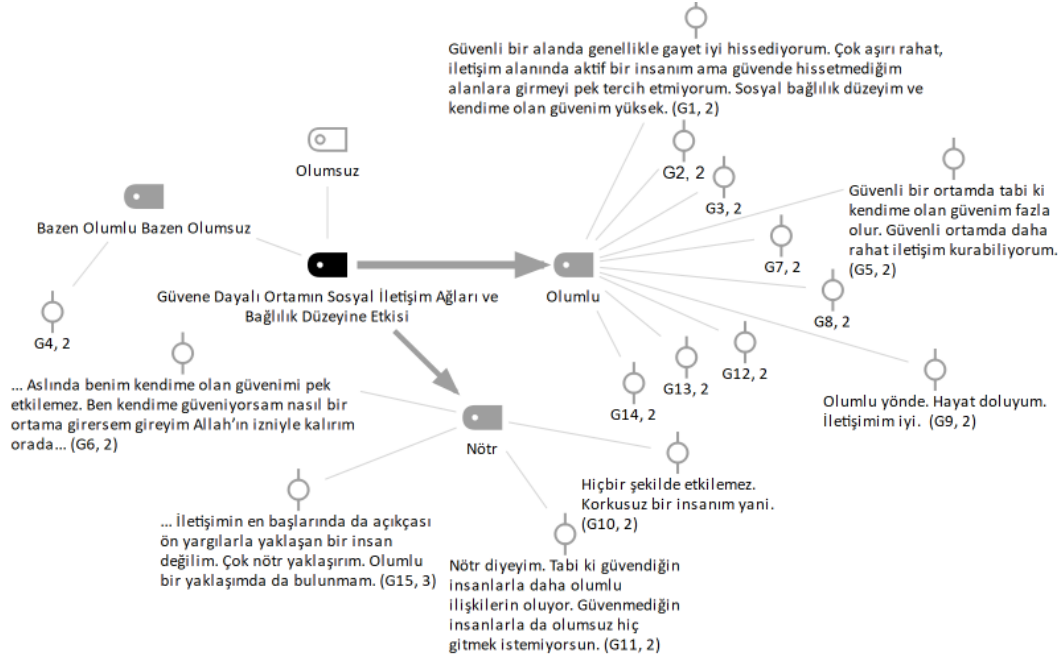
Güvenli bir alanda genellikle gayet iyi hissediyorum. Çok aşırı rahat, iletişim alanında aktif bir insanım ama güvende hissetmediğim alanlara girmeyi pek tercih etmiyorum. Sosyal bağlılık düzeyim ve kendime olan güvenim yüksek. (G1, 2)

Olumsuz

G2, 2

G3, 2

Güvenli bir ortamda tabi ki kendime olan güvenim fazla olur. Güvenli ortamda daha rahat iletişim kurabiliyorum. (G5, 2)

Bazen Olumlu Bazen Olumsuz

G7, 2

Güvene Dayalı Ortamın Sosyal İletişim Ağları ve Bağlılık Düzeyine Etkisi

Olumlu

G8, 2

G4, 2

G12, 2

G13, 2

... Aslında benim kendime olan güvenimi pek etkilemez. Ben kendime güveniyorsam nasıl bir ortama girersem gireyim Allah'ın izniyle kalırım orada... (G6, 2)

G14, 2

Olumlu yönde. Hayat doluyum. İletişimim iyi. (G9, 2)

Nötr

Hiçbir şekilde etkilemez. Korkusuz bir insanım yani. (G10, 2)

... İletişimin en başlarında da açıkçası ön yargılarla yaklaşan bir insan değilim. Çok nötr yaklaşırım. Olumlu bir yaklaşımda da bulunmam. (G15, 3)

Nötr diyeyim. Tabi ki güvendiğin insanlarla daha olumlu ilişkilerin oluyor. Güvenmediğin insanlarla da olumsuz hiç gitmek istemiyorsun. (G11, 2)